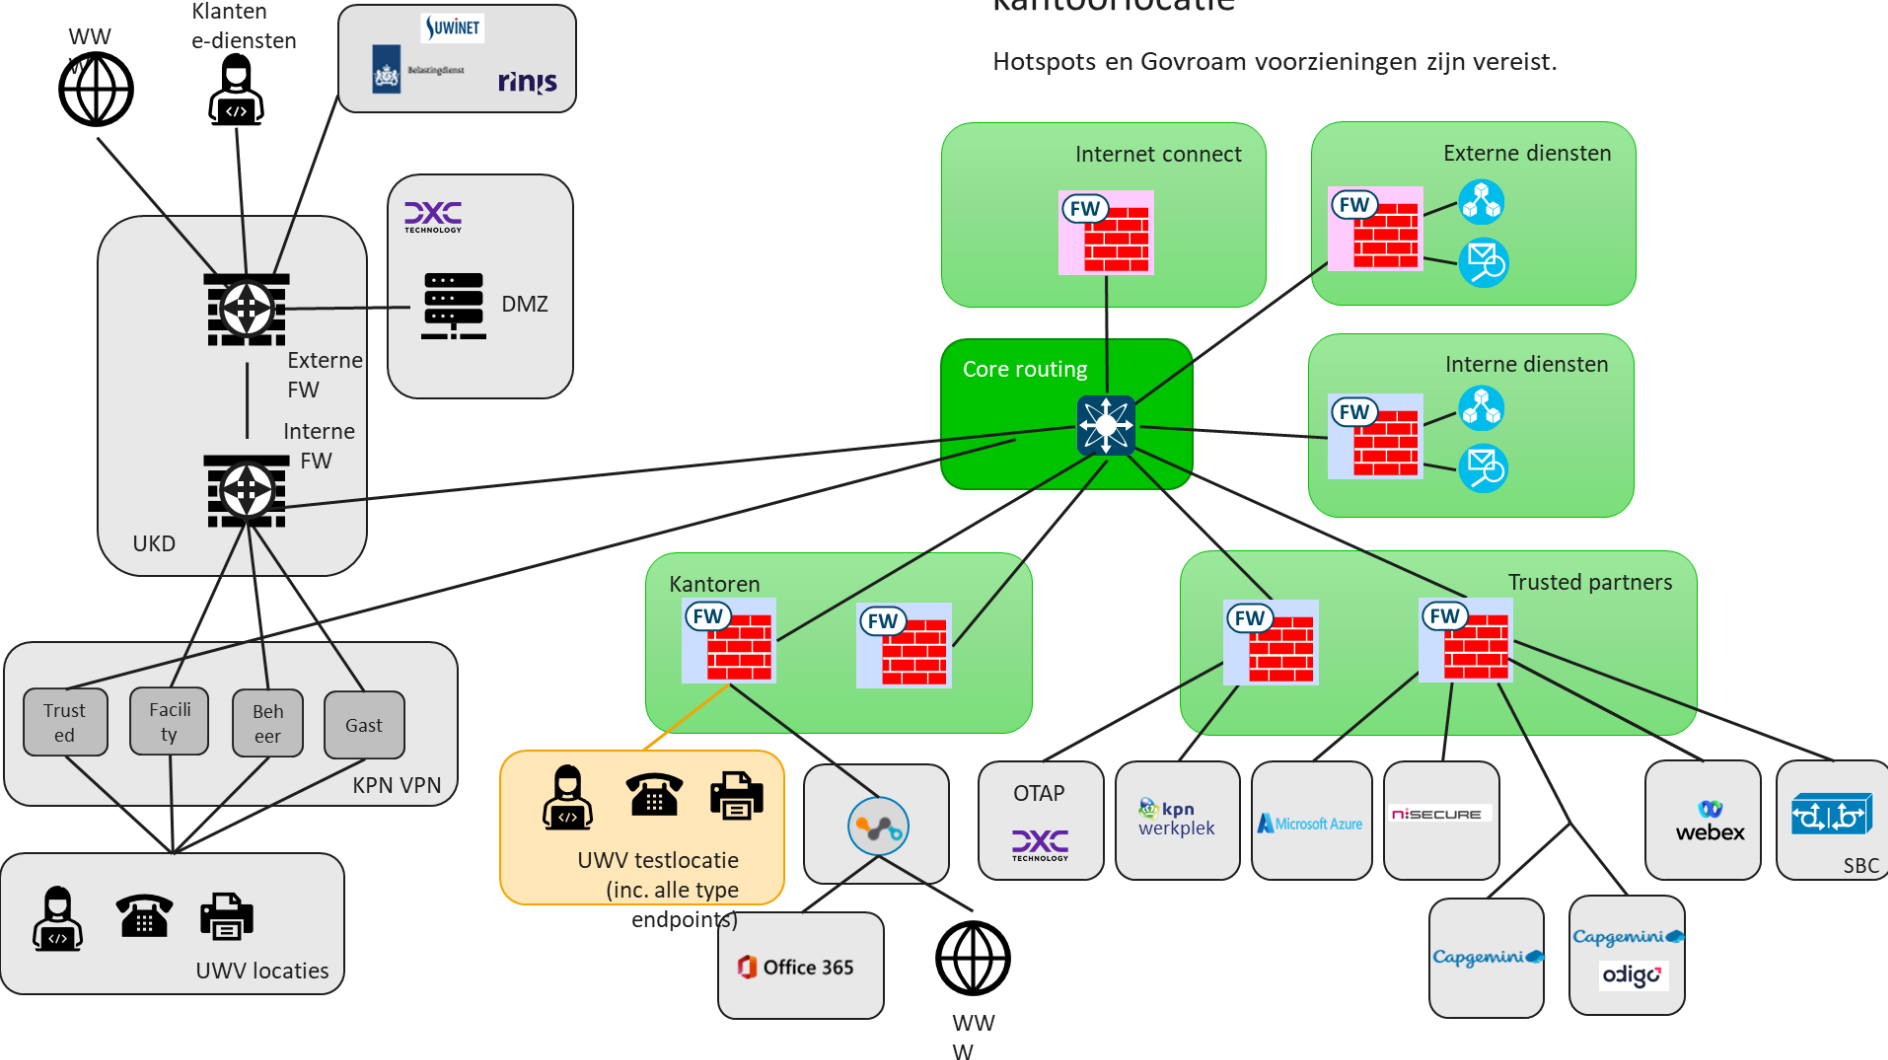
kantoorlocatie

Hotspots en Govroam voorzieningen zijn vereist.

WW W

Klanten e-diensten

SUWINET

Belastingdienst

rinis

DXC TECHNOLOGY

DMZ

Externe FW

Interne FW

UKD

Internet connect

FW

Externe diensten

FW

Core routing

Interne diensten

FW

Kantoren

FW

FW

Trusted partners

FW

FW

Trust ed

Facili ty

Beh eer

Gast

KPN VPN

UWV locaties

UWV testlocatie (inc. alle type endpoints)

Office 365

WW W

OTAP

DXC TECHNOLOGY

kpn werkplek

Microsoft Azure

NISECURE

webex

SBC

Capgemini

Capgemini

odigo